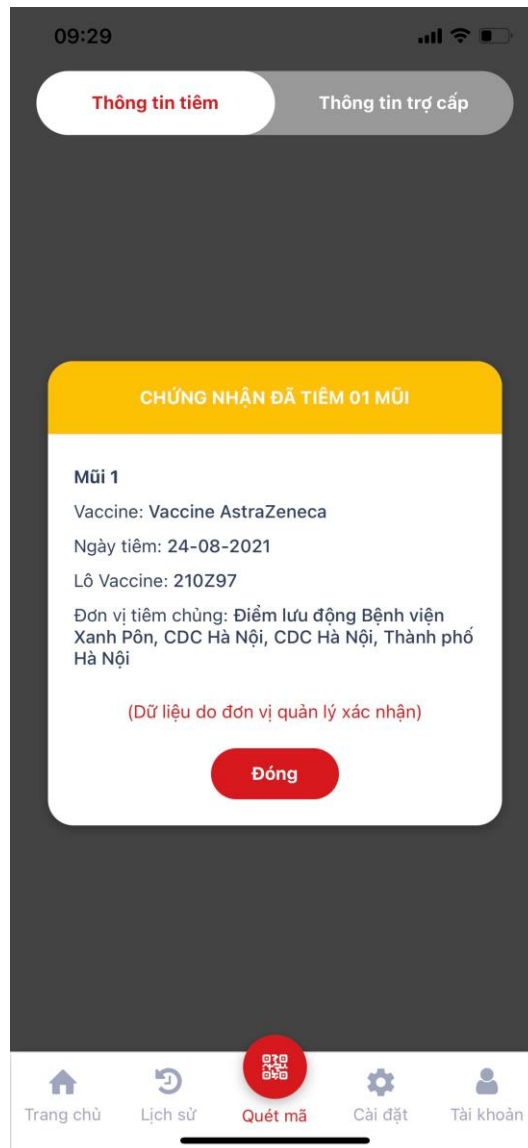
09:29

Thông tin tiêm

Thông tin trợ cấp

CHỨNG NHẬN ĐÃ TIÊM 01 MŨI

Mũi 1

Vaccine: Vaccine AstraZeneca

Ngày tiêm: 24-08-2021

Lô Vaccine: 210Z97

Đơn vị tiêm chủng: Điểm lưu động Bệnh viện Xanh Pôn, CDC Hà Nội, CDC Hà Nội, Thành phố Hà Nội

(Dữ liệu do đơn vị quản lý xác nhận)

Đóng

Trang chủ

Lịch sử

Quét mã

Cài đặt

Tài khoản